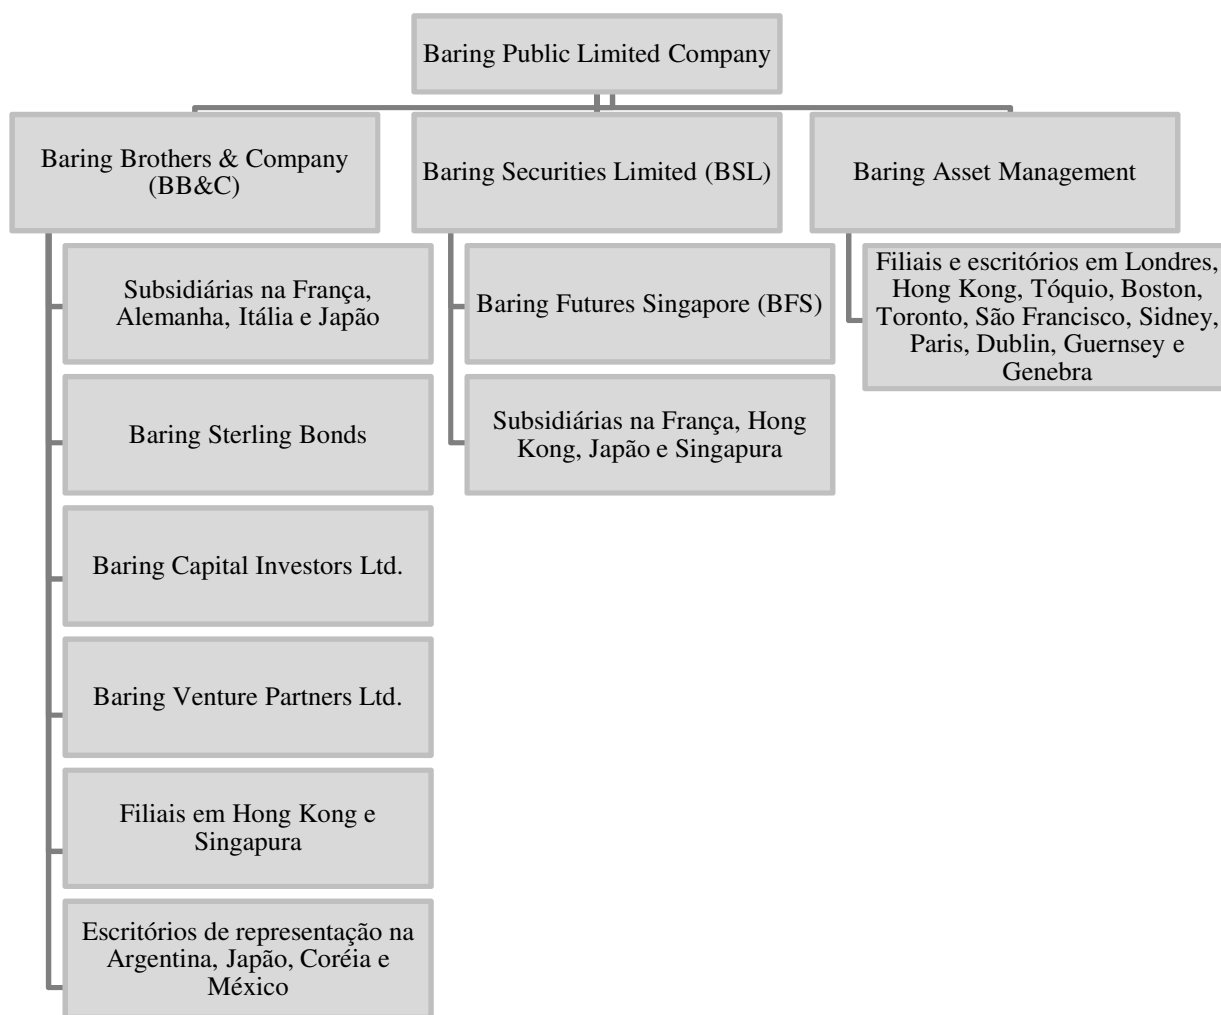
Baring Public Limited Company

Baring Brothers & Company (BB&C)

Subsidiárias na França, Alemanha, Itália e Japão

Baring Sterling Bonds

Baring Capital Investors Ltd.

Baring Venture Partners Ltd.

Filiais em Hong Kong e Singapura

Escritórios de representação na Argentina, Japão, Coréia e México

Baring Securities Limited (BSL)

Baring Futures Singapore (BFS)

Subsidiárias na França, Hong Kong, Japão e Singapura

Baring Asset Management

Filiais e escritórios em Londres, Hong Kong, Tóquio, Boston, Toronto, São Francisco, Sidney, Paris, Dublin, Guernsey e Genebra